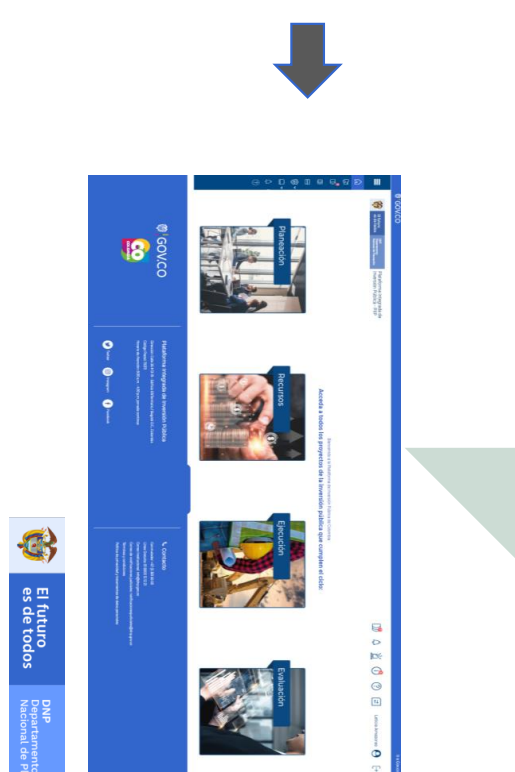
GOV.CO

Plataforma Integrada de Inversión Pública - PIIP

Accede a todos los proyectos de la inversión pública que cumplen el ciclo:

Planeación

Recursos

Ejecución

Evaluación

GOV.CO

Plataforma Integrada de Inversión Pública

Contacto

El futuro es de todos

DNP Departamento Nacional de P